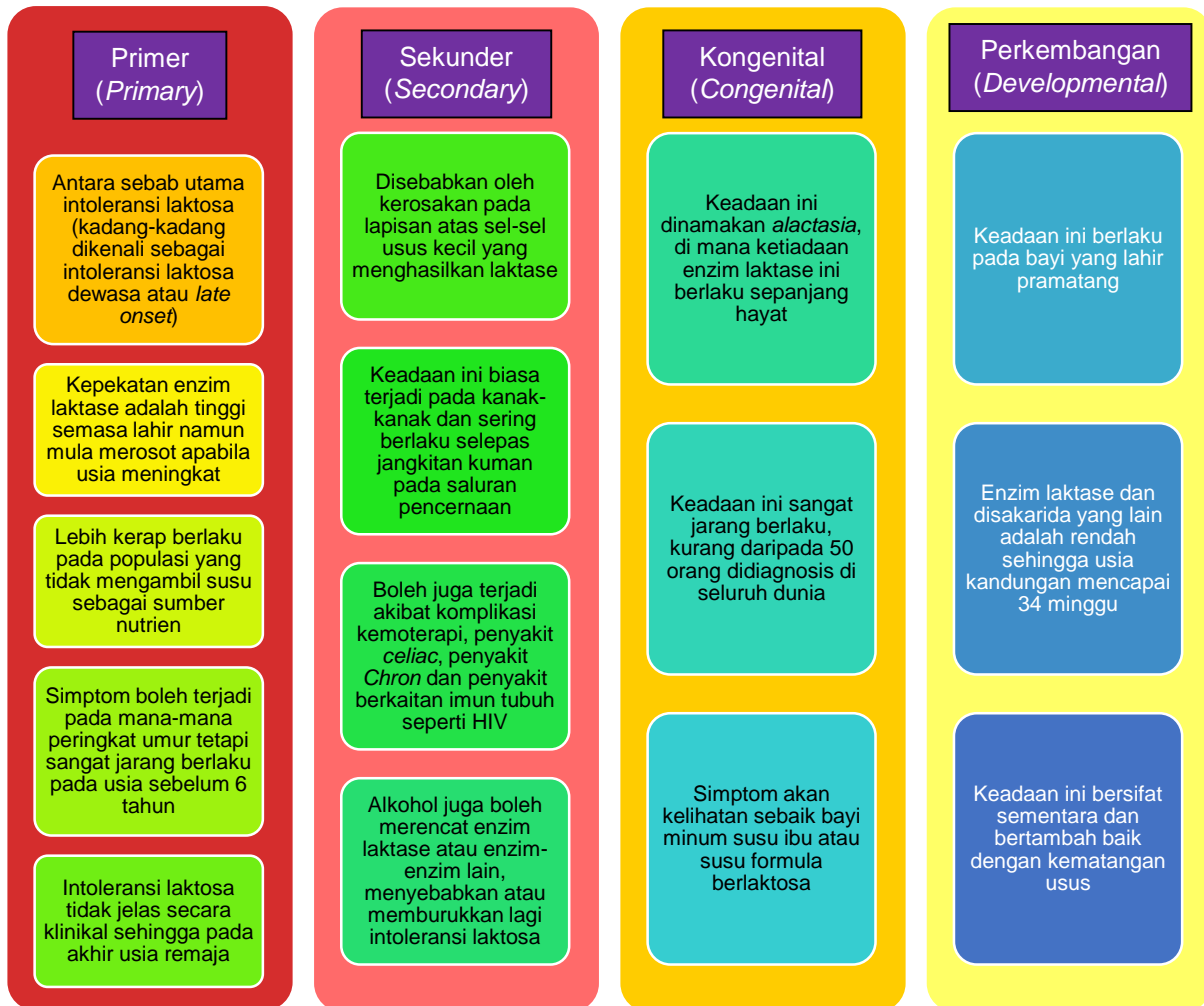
Primer (*Primary*)

Antara sebab utama intoleransi laktosa (kadang-kadang dikenali sebagai intoleransi laktosa dewasa atau *late onset*)

Kepekatan enzim laktase adalah tinggi semasa lahir namun mula merosot apabila usia meningkat

Lebih kerap berlaku pada populasi yang tidak mengambil susu sebagai sumber nutrien

Simptom boleh terjadi pada mana-mana peringkat umur tetapi sangat jarang berlaku pada usia sebelum 6 tahun

Intoleransi laktosa tidak jelas secara klinikal sehingga pada akhir usia remaja

Sekunder (*Secondary*)

Disebabkan oleh kerosakan pada lapisan atas sel-sel usus kecil yang menghasilkan laktase

Keadaan ini biasa terjadi pada kanak-kanak dan sering berlaku selepas jangkitan kuman pada saluran pencernaan

Boleh juga terjadi akibat komplikasi kemoterapi, penyakit *celiac*, penyakit *Chron* dan penyakit berkaitan imun tubuh seperti HIV

Alkohol juga boleh merencat enzim laktase atau enzim-enzim lain, menyebabkan atau memburukkan lagi intoleransi laktosa

Kongenital (*Congenital*)

Keadaan ini dinamakan *alactasia*, di mana ketiadaan enzim laktase ini berlaku sepanjang hayat

Keadaan ini sangat jarang berlaku, kurang daripada 50 orang didiagnosis di seluruh dunia

Simptom akan kelihatan sebaik bayi minum susu ibu atau susu formula berlaktosa

Perkembangan (*Developmental*)

Keadaan ini berlaku pada bayi yang lahir pramatang

Enzim laktase dan disakarida yang lain adalah rendah sehingga usia kandungan mencapai 34 minggu

Keadaan ini bersifat sementara dan bertambah baik dengan kematangan usus